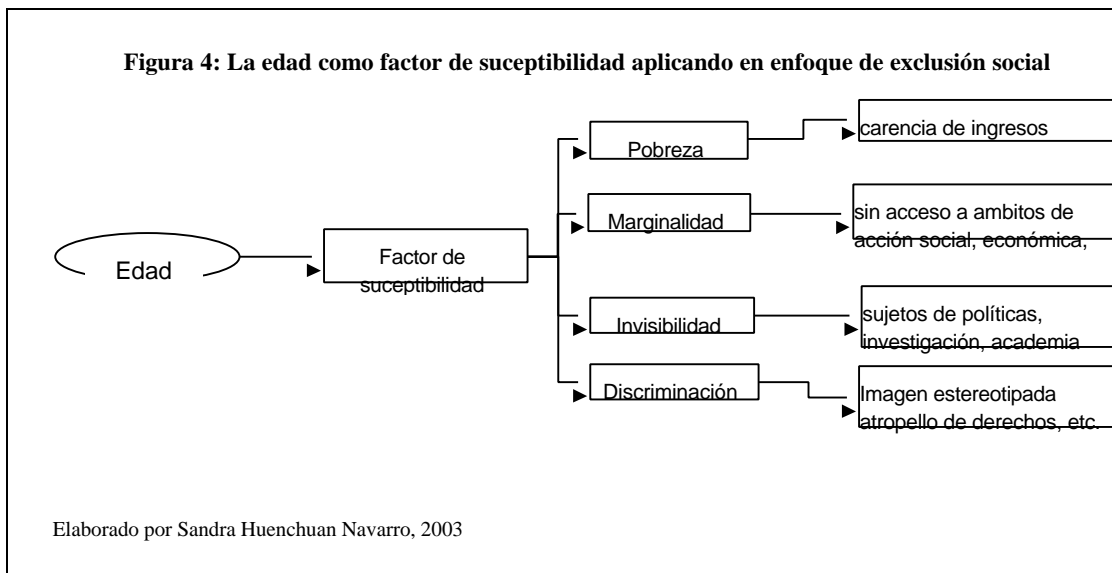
**Figura 4: La edad como factor de suceptibilidad aplicando en enfoque de exclusión social**

Edad

Factor de suceptibilidad

Pobreza

carencia de ingresos

Marginalidad

sin acceso a ambitos de acción social, económica,

Invisibilidad

sujetos de políticas, investigación, academia

Discriminación

Imagen estereotipada atropello de derechos, etc.

Elaborado por Sandra Huenchuan Navarro, 2003